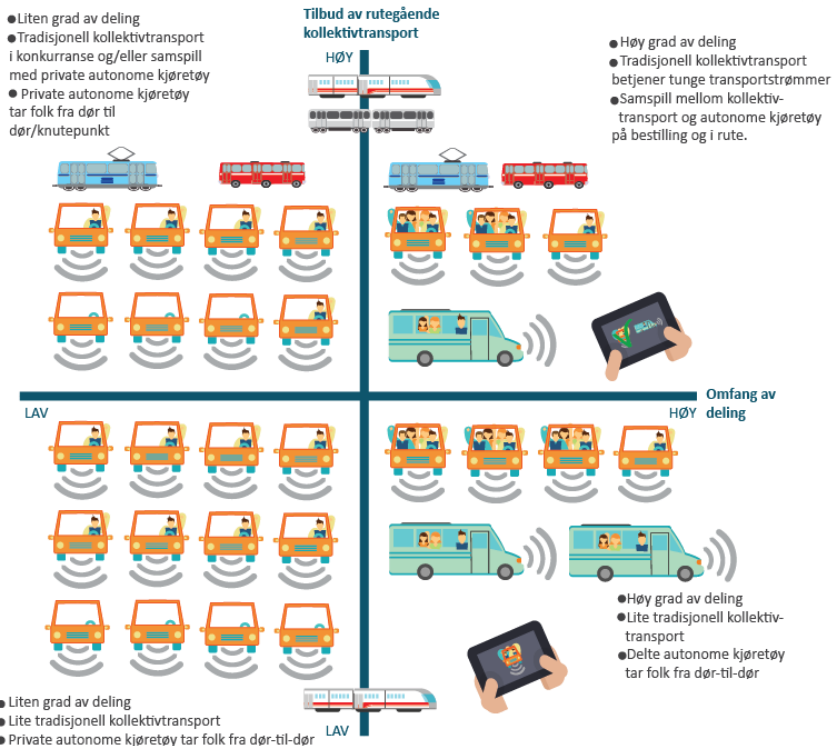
Tilbud av rutegående kollektivtransport

HØY

● Liten grad av deling
● Tradisjonell kollektivtransport i konkurranse og/eller samspill med private autonome kjøretøy
● Private autonome kjøretøy tar folk fra dør til dør/knutepunkt

● Høy grad av deling
● Tradisjonell kollektivtransport betjener tunge transportstrømmer
● Samspill mellom kollektivtransport og autonome kjøretøy på bestilling og i rute.

LAV

Omfang av deling

HØY

● Høy grad av deling
● Lite tradisjonell kollektivtransport
● Delte autonome kjøretøy tar folk fra dør-til-dør

● Liten grad av deling
● Lite tradisjonell kollektivtransport
● Private autonome kjøretøy tar folk fra dør-til-dør

LAV